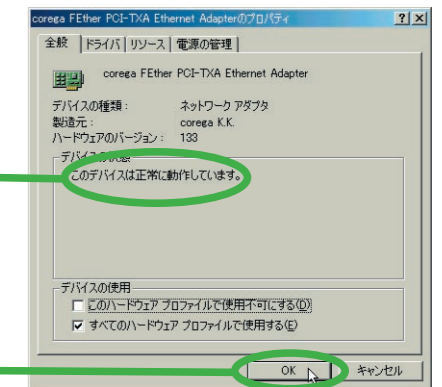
corega FEther PCI-TXA Ethernet Adapterのプロパティ

?
X

全般
ドライバ
リソース
電源の管理

corega FEther PCI-TXA Ethernet Adapter

デバイスの種類：
ネットワーク アダプタ

製造元：
corega K.K.

ハードウェアのバージョン：
133

デバイスの状態

このデバイスは正常に動作しています。

デバイスの使用

このハードウェア プロファイルで使用不可にする(D)

すべてのハードウェア プロファイルで使用する(E)

OK
キャンセル